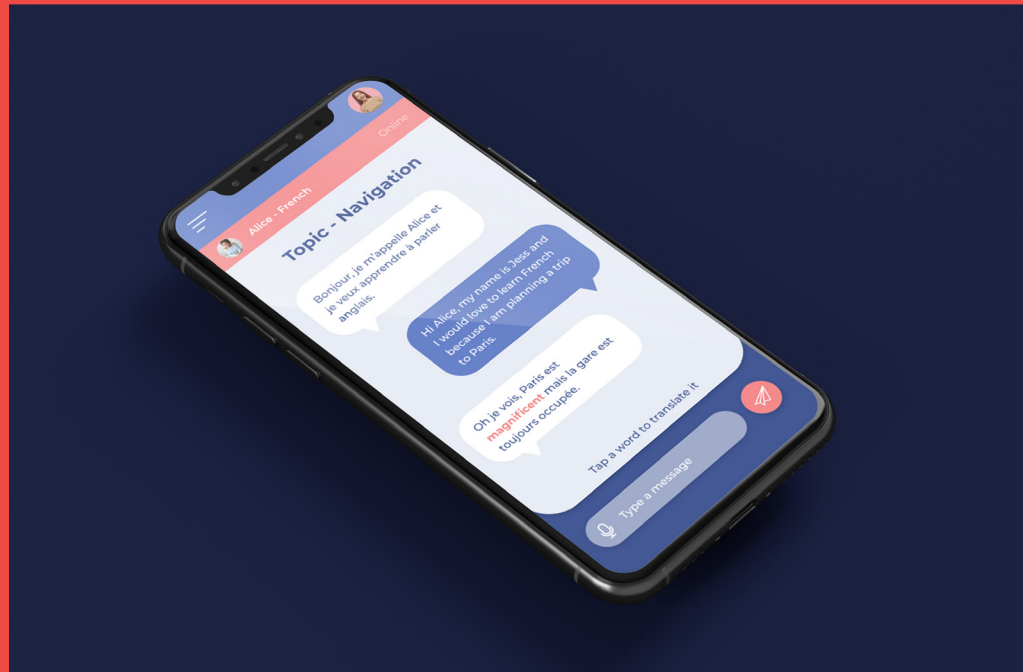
Alice - French

Online

Topic - Navigation

Bonjour, je m'appelle Alice et je veux apprendre à parler anglais.

Hi Alice, my name is Jess and I would love to learn French because I am planning a trip to Paris.

Oh je vois, Paris est magnificent mais la gare est toujours occupée.

Tap a word to translate it

Type a message